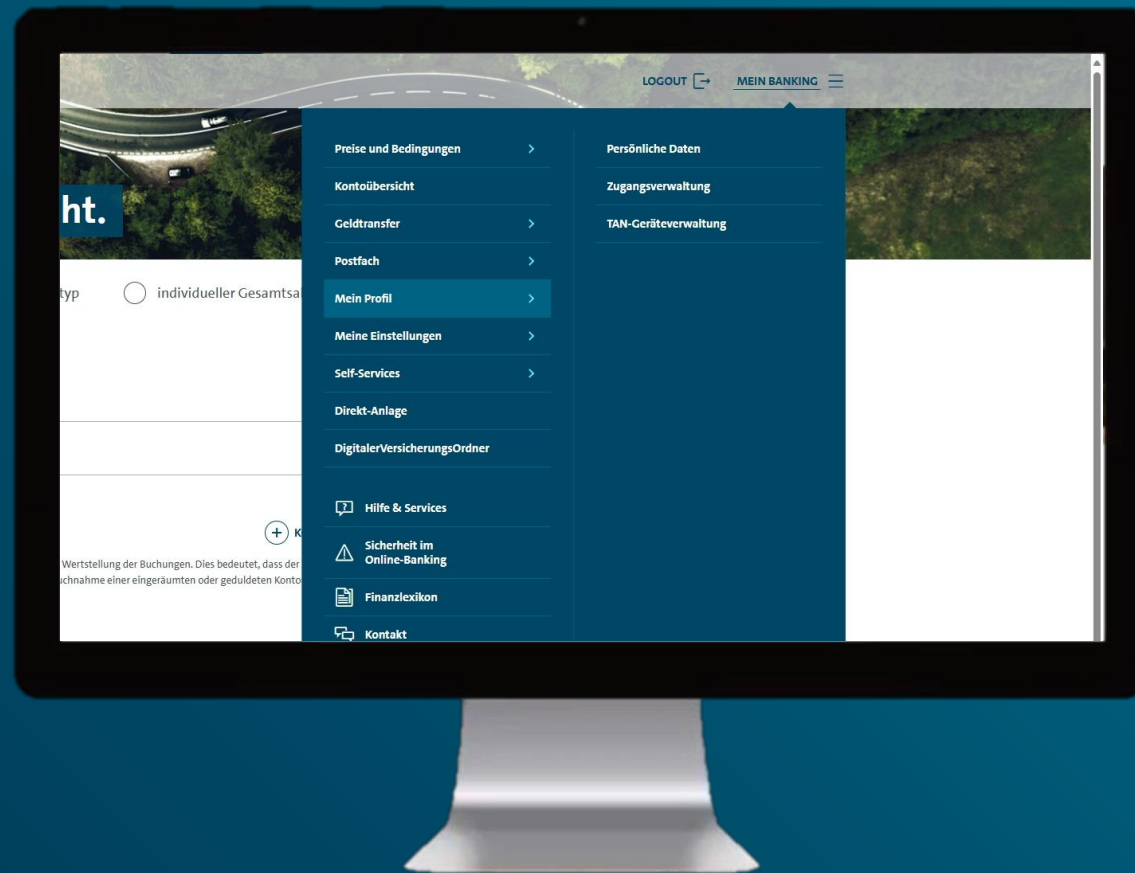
LOGOUT MEIN BANKING

ht.

typ individueller Gesamtsa

K

Wertstellung der Buchungen. Dies bedeutet, dass der
uchnahme einer eingeräumten oder geduldeten Konto

Preise und Bedingungen
Kontoübersicht
Geldtransfer
Postfach
Mein Profil
Meine Einstellungen
Self-Services
Direkt-Anlage
DigitalerVersicherungsOrdner

Hilfe & Services
Sicherheit im Online-Banking
Finanzlexikon
Kontakt

Persönliche Daten
Zugangsverwaltung
TAN-Geräteverwaltung